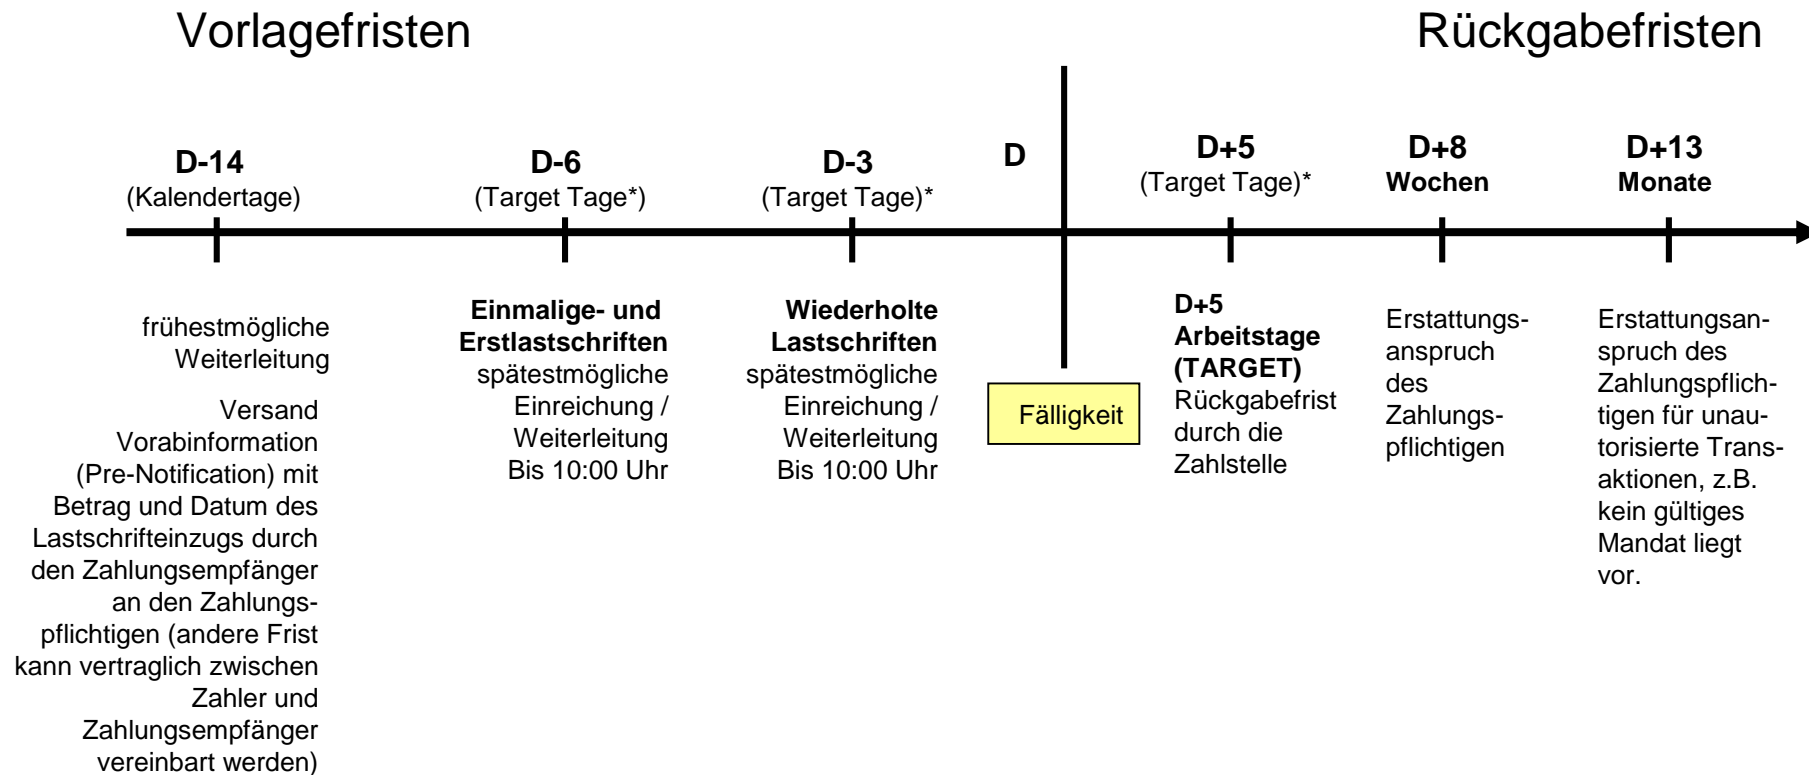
Vorlagefristen

Rückgabefristen

D-14
(Kalendertage)

D-6
(Target Tage*)

D-3
(Target Tage)*

D

D+5
(Target Tage)*

D+8
Wochen

D+13
Monate

frühestmögliche Weiterleitung

Versand Vorabinformation (Pre-Notification) mit Betrag und Datum des Lastschrifteinzugs durch den Zahlungsempfänger an den Zahlungspflichtigen (andere Frist kann vertraglich zwischen Zahler und Zahlungsempfänger vereinbart werden)

**Einmalige- und Erstlastschriften** spätestmögliche Einreichung / Weiterleitung Bis 10:00 Uhr

**Wiederholte Lastschriften** spätestmögliche Einreichung / Weiterleitung Bis 10:00 Uhr

Fälligkeit

**D+5 Arbeitstage (TARGET)** Rückgabefrist durch die Zahlstelle

Erstattungsanspruch des Zahlungspflichtigen

Erstattungsanspruch des Zahlungspflichtigen für unautorisierte Transaktionen, z.B. kein gültiges Mandat liegt vor.